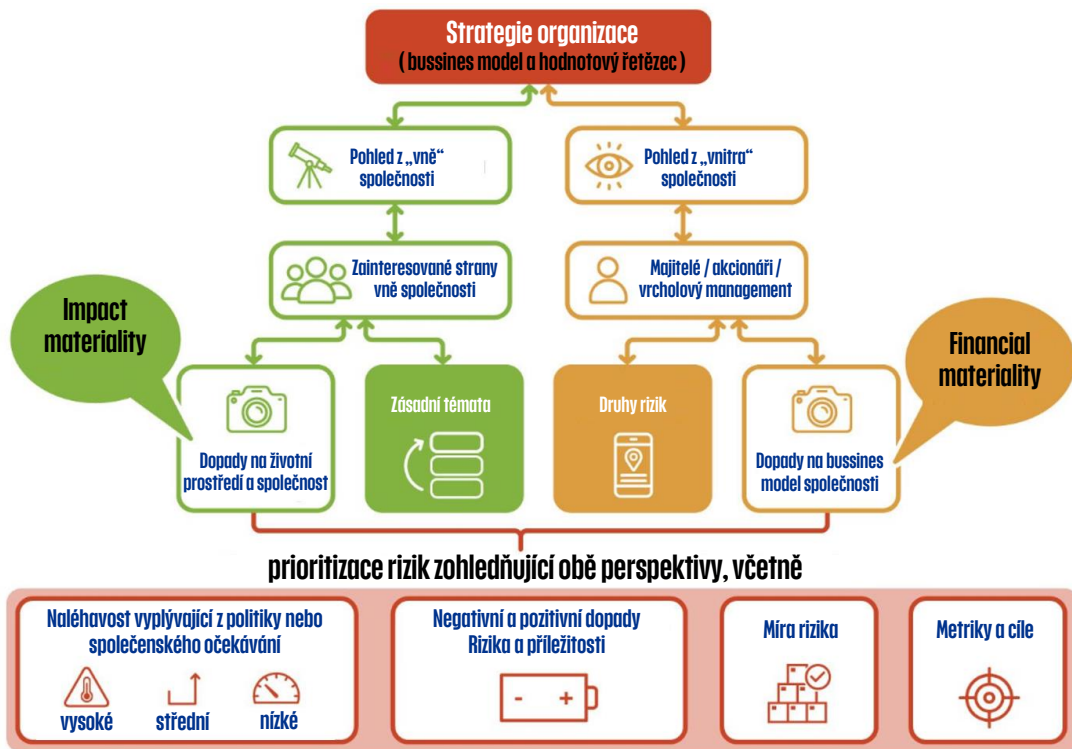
Strategie organizace
( bussines model a hodnotový řetězec )

Pohled z „vně“ společnosti

Pohled z „vnitra“ společnosti

Zainteresované strany vně společnosti

Majitelé / akcionáři / vrcholový management

Impact materiality

Financial materiality

Dopady na životní prostředí a společnost

Zásadní témata

Druhy rizik

Dopady na bussines model společnosti

prioritizace rizik zohledňující obě perspektivy, včetně

Naléhavost vyplývající z politiky nebo společenského očekávání

vysoké

střední

nízké

Negativní a pozitivní dopady
Rizika a příležitosti

- +

Míra rizika

Metriky a cíle